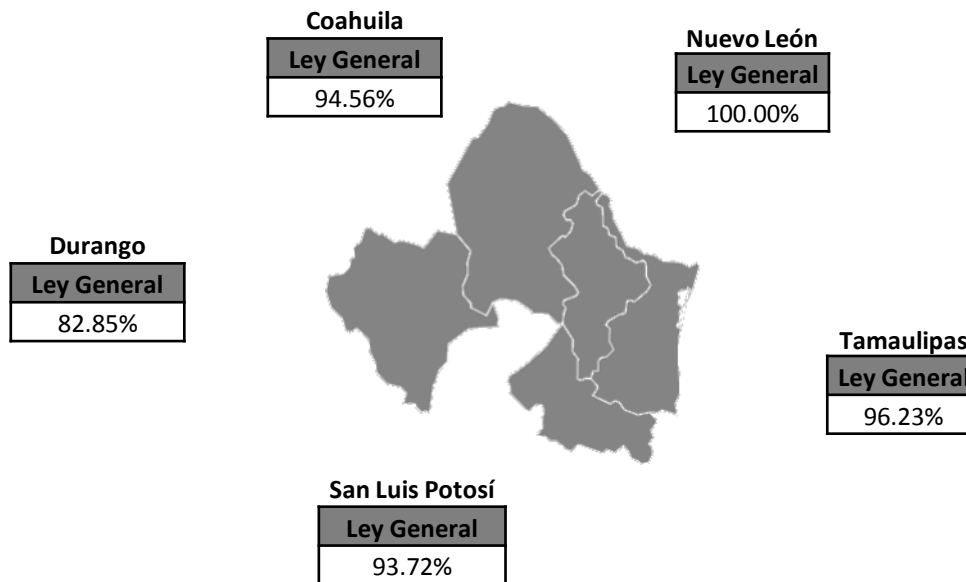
Coahuila

| Ley General |
|---|
| 94.56% |

Nuevo León

| Ley General |
|---|
| 100.00% |

Durango

| Ley General |
|---|
| 82.85% |

Tamaulipas

| Ley General |
|---|
| 96.23% |

San Luis Potosí

| Ley General |
|---|
| 93.72% |